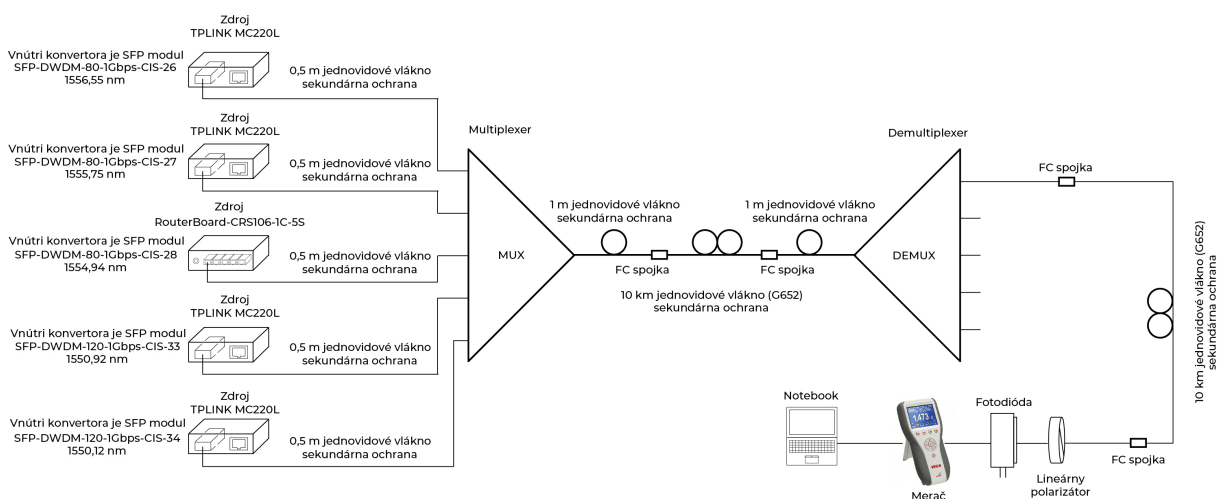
Zdroj
TPLINK MC220L

Vnútri konvertora je SFP modul
SFP-DWDM-80-1Gbps-CIS-26
1556,55 nm

0,5 m jednovidové vlákno
sekundárna ochrana

Zdroj
TPLINK MC220L

Vnútri konvertora je SFP modul
SFP-DWDM-80-1Gbps-CIS-27
1555,75 nm

0,5 m jednovidové vlákno
sekundárna ochrana

Zdroj
RouterBoard-CRS106-1C-5S

Vnútri konvertora je SFP modul
SFP-DWDM-80-1Gbps-CIS-28
1554,94 nm

0,5 m jednovidové vlákno
sekundárna ochrana

Zdroj
TPLINK MC220L

Vnútri konvertora je SFP modul
SFP-DWDM-120-1Gbps-CIS-33
1550,92 nm

0,5 m jednovidové vlákno
sekundárna ochrana

Zdroj
TPLINK MC220L

Vnútri konvertora je SFP modul
SFP-DWDM-120-1Gbps-CIS-34
1550,12 nm

0,5 m jednovidové vlákno
sekundárna ochrana

Multiplexer

MUX

1 m jednovidové vlákno
sekundárna ochrana

FC spojka

1 m jednovidové vlákno
sekundárna ochrana

FC spojka

10 km jednovidové vlákno (G652)
sekundárna ochrana

Demultiplexer

DEMUX

FC spojka

10 km jednovidové vlákno (G652)
sekundárna ochrana

Notebook

Merač

Fotodióda

Lineárny
polarizátor

FC spojka